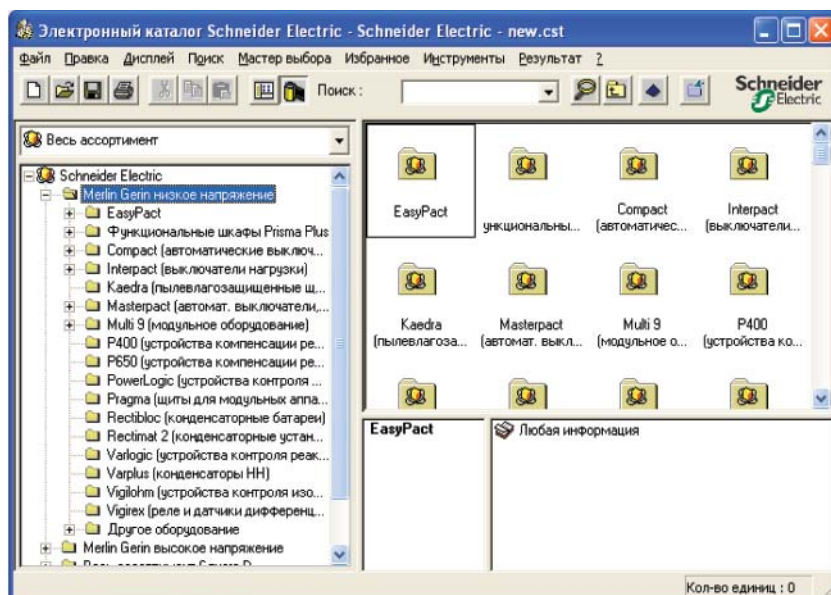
Электронный каталог Schneider Electric - Schneider Electric - new.cst

Файл Правка Дисплей Поиск Мастер выбора Избранное Инструменты Результат ?

Поиск :

Schneider Electric

Весь ассортимент

Schneider Electric
Merlin Gerin низкое напряжение
EasyPact
Функциональные шкафы Prisma Plus
Compact (автоматические выключ...
Interpact (выключатели нагрузки)
Kaedra (пылевлагозащищенные щ...
Masterpact (автомат. выключатели,...
Multi 9 (модульное оборудование)
P400 (устройства компенсации ре...
P650 (устройства компенсации ре...
PowerLogic (устройства контроля ...
Pragma (щиты для модульных аппа...
Rectibloc (конденсаторные батареи)
Rectimat 2 (конденсаторные устан...
Varlogic (устройства контроля реак...
Varplus (конденсаторы НН)
Vigilohm (устройства контроля изо...
Vigirex (реле и датчики дифференц...
Другое оборудование
Merlin Gerin высокое напряжение
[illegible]

EasyPact
ункциональны...
Compact (автоматичес...
Interpact (выключатели...
Kaedra (пылевлагоза...
Masterpact (автомат. выкл...
Multi 9 (модульное о...
P400 (устройства ко...

EasyPact
Любая информация

Кол-во единиц : 0